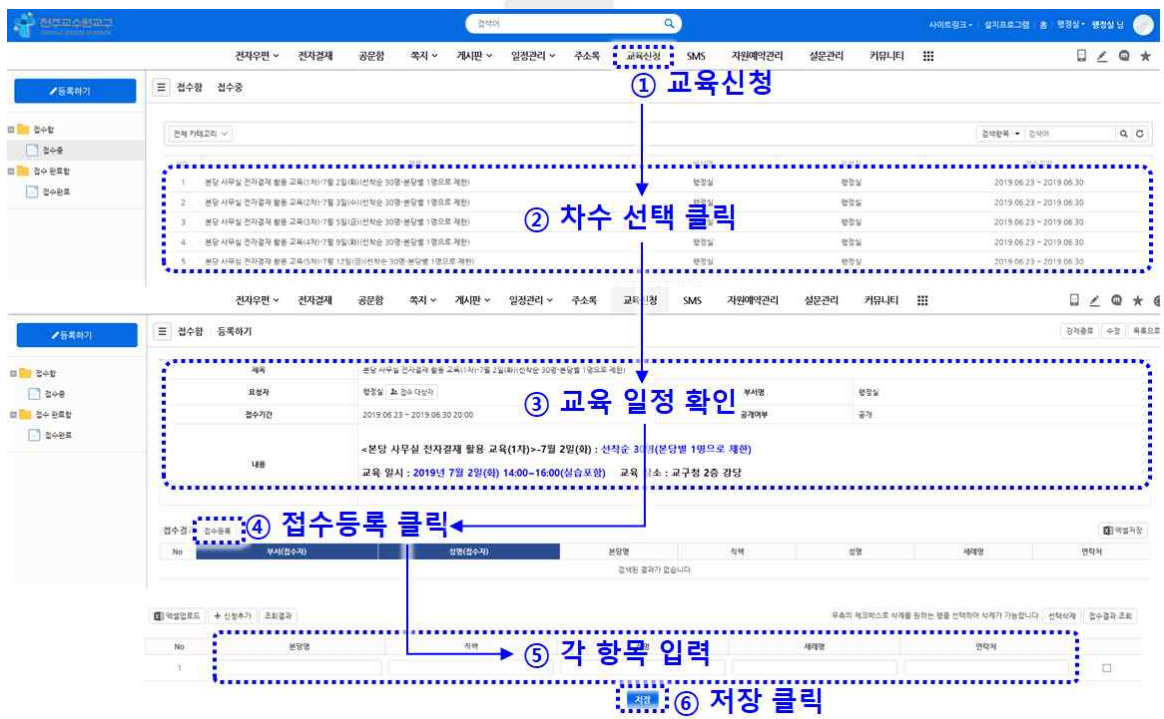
천주교수원교구

검색어

사이트링크 · 설치프로그램 · 홈 · 행정실 · 행정실 님

전자우편 전자결재 공문함 쪽지 게시판 일정관리 주소록 교육신청 SMS 자원예약관리 설문관리 커뮤니티

① 교육신청

등록하기

접수함 접수중

접수함
접수중
접수 완료함
접수완료

전체 카테고리

검색항목 검색어

| | | | | |
|---|---|---|---|---|
| 1 | 본당 사무실 전자결재 활용 교육(1차)-7월 2일(화)(선착순 30명-본당별 1명으로 제한) | 행정실 | 행정실 | 2019.06.23 ~ 2019.06.30 |
| 2 | 본당 사무실 전자결재 활용 교육(2차)-7월 3일(수)(선착순 30명-본당별 1명으로 제한) | 행정실 | 행정실 | 2019.06.23 ~ 2019.06.30 |
| 3 | 본당 사무실 전자결재 활용 교육(3차)-7월 5일(금)(선착순 30명-본당별 1명으로 제한) | 행정실 | 행정실 | 2019.06.23 ~ 2019.06.30 |
| 4 | 본당 사무실 전자결재 활용 교육(4차)-7월 9일(화)(선착순 30명-본당별 1명으로 제한) | 행정실 | 행정실 | 2019.06.23 ~ 2019.06.30 |
| 5 | 본당 사무실 전자결재 활용 교육(5차)-7월 12일(금)(선착순 30명-본당별 1명으로 제한) | 행정실 | 행정실 | 2019.06.23 ~ 2019.06.30 |

② 차수 선택 클릭

전자우편 전자결재 공문함 쪽지 게시판 일정관리 주소록 교육신청 SMS 자원예약관리 설문관리 커뮤니티

등록하기

접수함 등록하기

강제종료 수정 목록으로

접수함
접수중
접수 완료함
접수완료

제목 본당 사무실 전자결재 활용 교육(1차)-7월 2일(화)(선착순 30명-본당별 1명으로 제한)
요청자 행정실 접수 대상자 부서명 행정실
접수기간 2019.06.23 ~ 2019.06.30 20:00 공개여부 공개
내용 <본당 사무실 전자결재 활용 교육(1차)>-7월 2일(화) : 선착순 30명(본당별 1명으로 제한)
교육 일시 : 2019년 7월 2일(화) 14:00~16:00(실습포함) 교육 장소 : 교구청 2층 강당

③ 교육 일정 확인

접수자 접수등록 ④ 접수등록 클릭

엑셀저장

| No | 부서(접수자) | 성명(접수자) | 본당명 | 직책 | 성명 | 세례명 | 연락처 |
|---|---|---|---|---|---|---|---|
| 검색된 결과가 없습니다 | | | | | | | |

엑셀업로드 + 신청추가 조회결과

우측의 체크박스로 삭제를 원하는 행을 선택하여 삭제가 가능합니다. 선택삭제 접수결과 조회

| No | 본당명 | 직책 | | 세례명 | 연락처 |
|---|---|---|---|---|---|
| 1 | | | | | |

⑤ 각 항목 입력

저장 ⑥ 저장 클릭